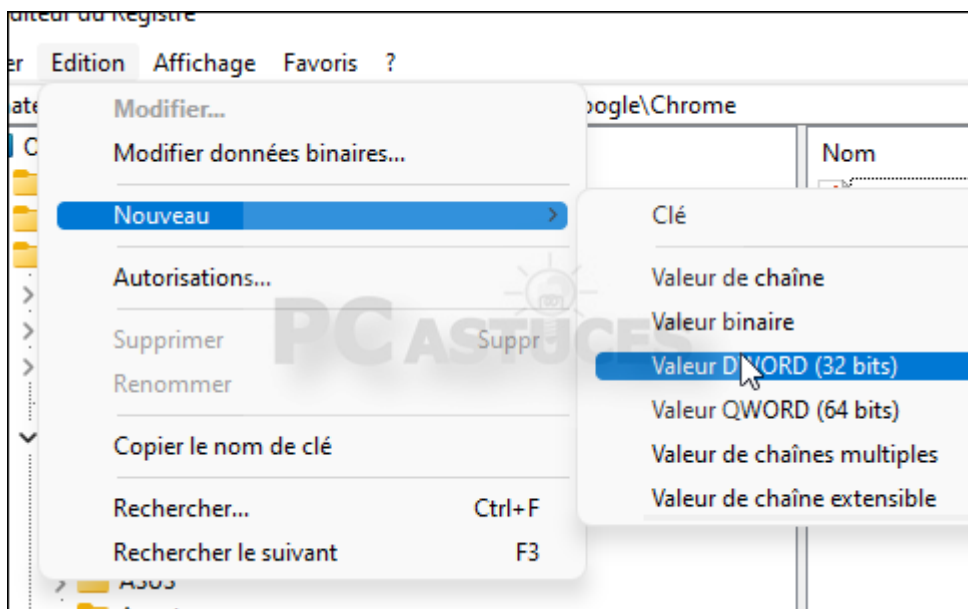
diteur du Registre

er Edition Affichage Favoris ?

ate oogle\Chrome

Modifier...
Modifier données binaires...
Nouveau
Autorisations...
Supprimer Suppr
Renommer
Copier le nom de clé
Rechercher... Ctrl+F
Rechercher le suivant F3

Nom

Clé
Valeur de chaîne
Valeur binaire
Valeur DWORD (32 bits)
Valeur QWORD (64 bits)
Valeur de chaînes multiples
Valeur de chaîne extensible

PC ASTUCES

ASUS